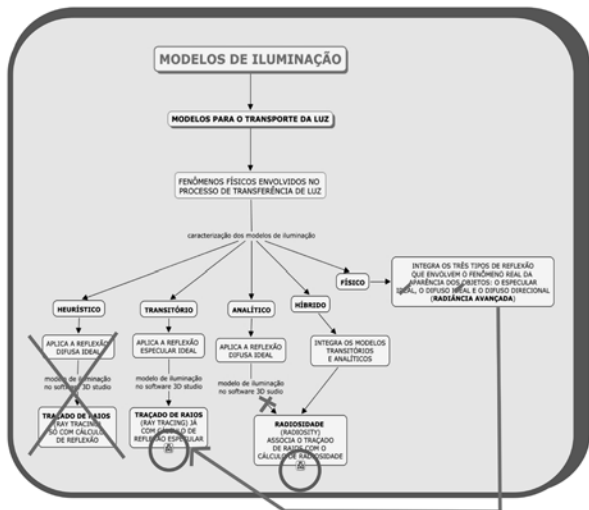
MODELOS DE ILUMINAÇÃO

MODELOS PARA O TRANSPORTE DA LUZ

FENÔMENOS FÍSICOS ENVOLVIDOS NO PROCESSO DE TRANSFERÊNCIA DE LUZ

caracterização dos modelos de iluminação

HEURÍSTICO

TRANSITÓRIO

ANALÍTICO

HÍBRIDO

FÍSICO

INTEGRA OS TRÊS TIPOS DE REFLEXÃO QUE ENVOLVEM O FENÔMENO REAL DA APARÊNCIA DOS OBJETOS: O ESPECULAR IDEAL, O DIFUSO IDEAL E O DIFUSO DIRECIONAL (RADIÂNCIA AVANÇADA)

APLICA A REFLEXÃO DIFUSA IDEAL

APLICA A REFLEXÃO ESPECULAR IDEAL

APLICA A REFLEXÃO DIFUSA IDEAL

INTEGRA OS MODELOS TRANSITÓRIOS E ANALÍTICOS

modelo de iluminação no software 3D studio

modelo de iluminação no software 3D studio

modelo de iluminação no software 3D studio

TRAÇADO DE RAIOS (RAY TRACING) SÓ COM CÁLCULO DE REFLEXÃO

TRAÇADO DE RAIOS (RAY TRACING) JÁ COM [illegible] DE REFLEXÃO ESPECULAR

RADIOSIDADE (RADIOSITY) ASSOCIA O TRAÇADO DE RAIOS COM O CÁLCULO DE RADIOSIDADE